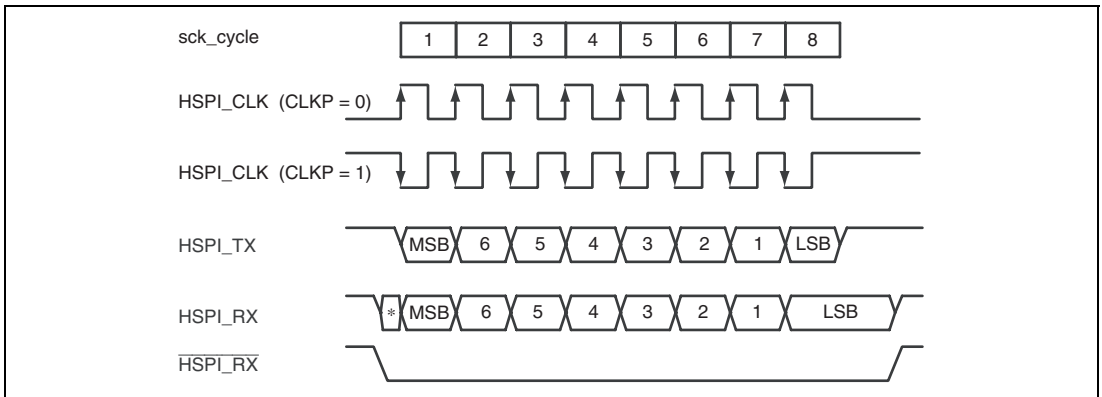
sck_cycle

| 1 | 2 | 3 | 4 | 5 | 6 | 7 | 8 |
|---|---|---|---|---|---|---|---|

HSPI_CLK (CLKP = 0)

HSPI_CLK (CLKP = 1)

HSPI_TX MSB 6 5 4 3 2 1 LSB

HSPI_RX * MSB 6 5 4 3 2 1 LSB

$\overline{\text{HSPI\_RX}}$